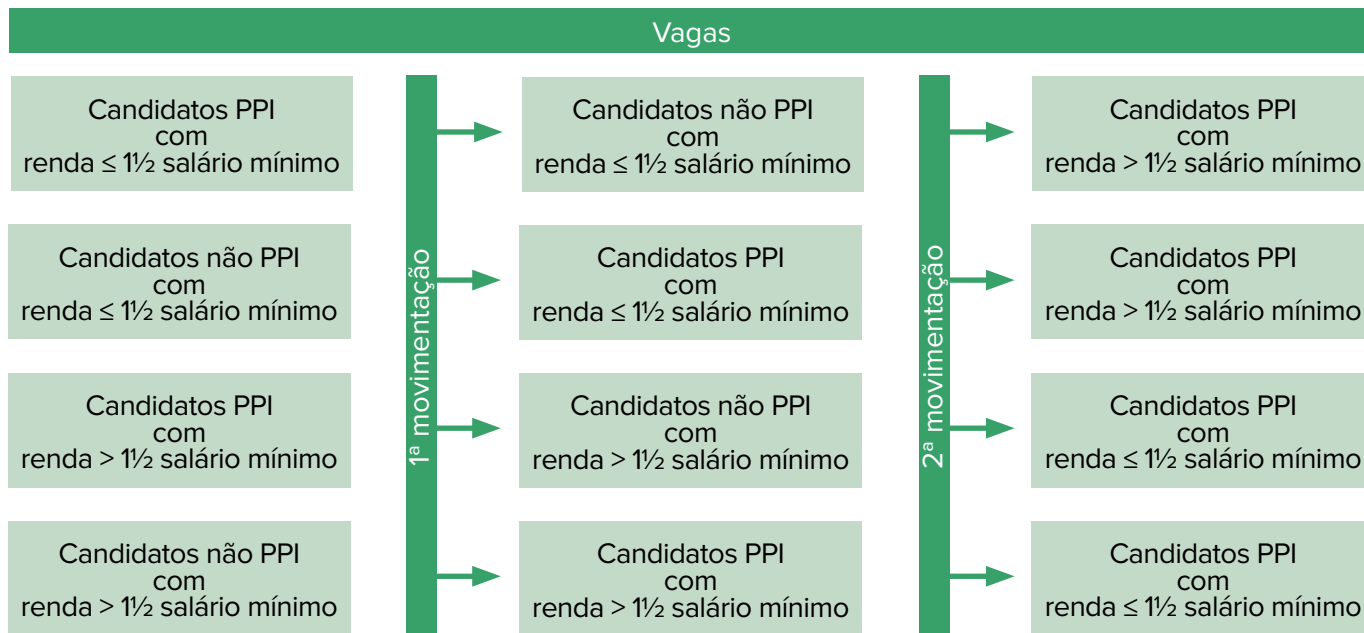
Vagas

Candidatos PPI com renda ≤ 1½ salário mínimo

Candidatos não PPI com renda ≤ 1½ salário mínimo

Candidatos PPI com renda > 1½ salário mínimo

Candidatos não PPI com renda > 1½ salário mínimo

1ª movimentação

Candidatos não PPI com renda ≤ 1½ salário mínimo

Candidatos PPI com renda ≤ 1½ salário mínimo

Candidatos não PPI com renda > 1½ salário mínimo

Candidatos PPI com renda > 1½ salário mínimo

2ª movimentação

Candidatos PPI com renda > 1½ salário mínimo

Candidatos PPI com renda > 1½ salário mínimo

Candidatos PPI com renda ≤ 1½ salário mínimo

Candidatos PPI com renda ≤ 1½ salário mínimo